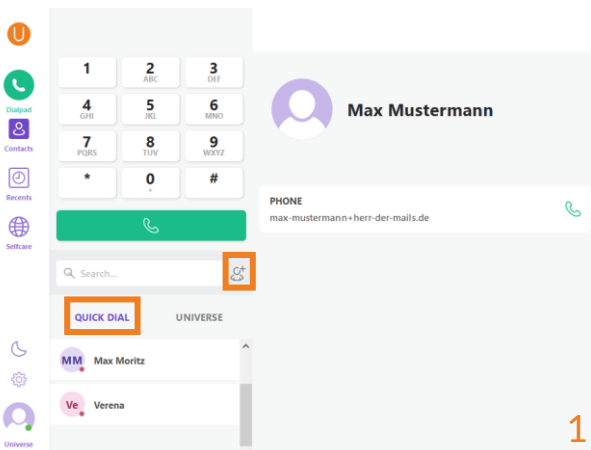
U

Dialpad

Contacts

Recents

Selfcare

Universe

1
2 ABC
3 DEF
4 GHI
5 JKL
6 MNO
7 PQRS
8 TUV
9 WXYZ
*
0 +
#

Search...

QUICK DIAL
UNIVERSE

MM Max Moritz
Ve Verena

Max Mustermann

PHONE
max-mustermann+herr-der-mails.de

1